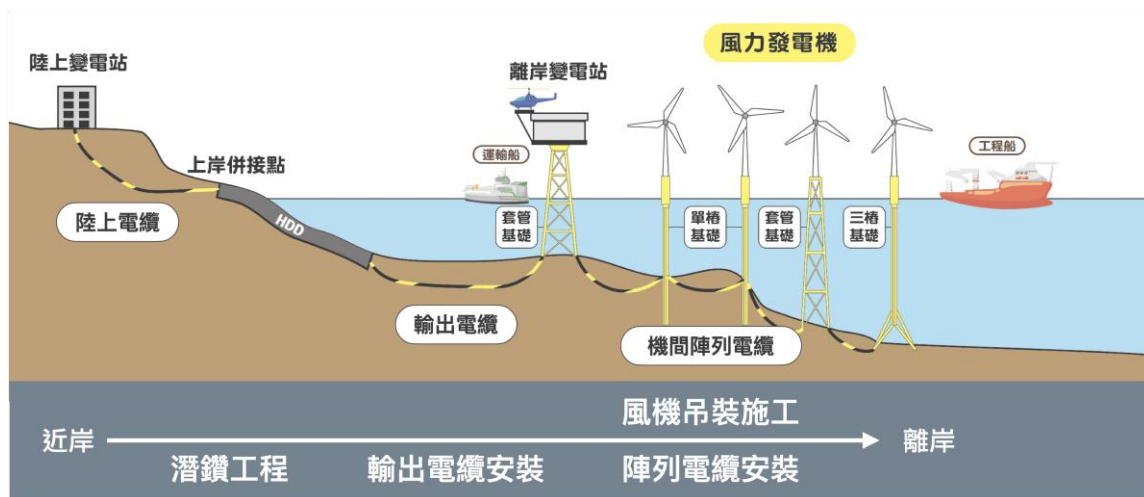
風力發電機

陸上變電站

離岸變電站

運輸船

工程船

上岸併接點

陸上電纜

HDD

套管基礎

單樁基礎

套管基礎

三樁基礎

輸出電纜

機間陣列電纜

風機吊裝施工

近岸

離岸

潛鑽工程

輸出電纜安裝

陣列電纜安裝